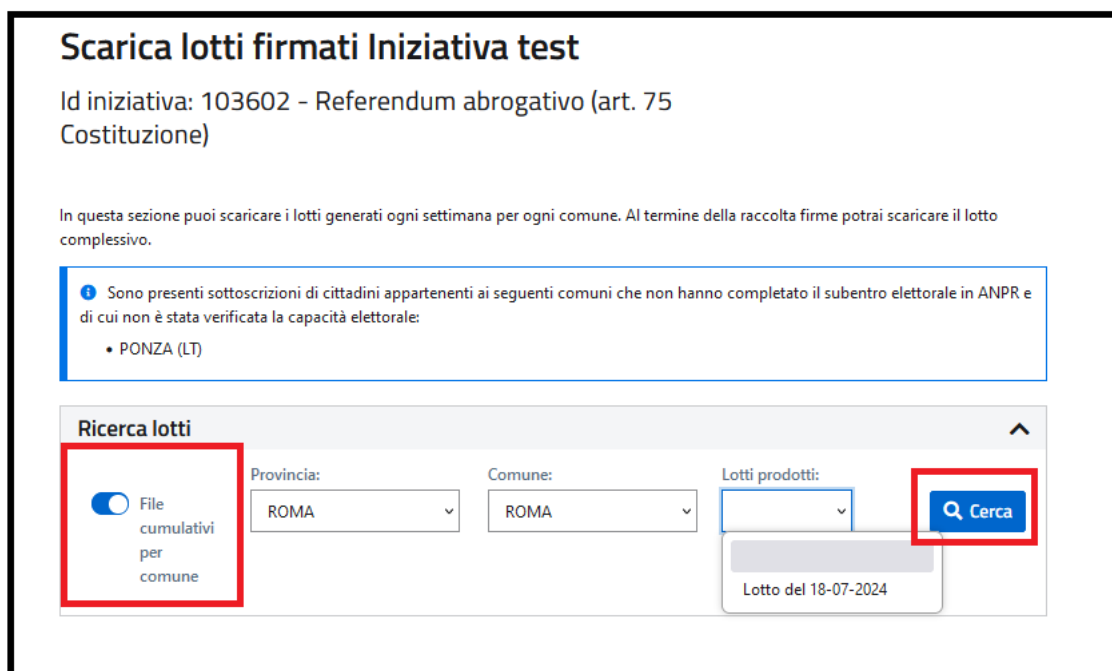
Scarica lotti firmati Iniziativa test

Id iniziativa: 103602 - Referendum abrogativo (art. 75 Costituzione)

In questa sezione puoi scaricare i lotti generati ogni settimana per ogni comune. Al termine della raccolta firme potrai scaricare il lotto complessivo.

Sono presenti sottoscrizioni di cittadini appartenenti ai seguenti comuni che non hanno completato il subentro elettorale in ANPR e di cui non è stata verificata la capacità elettorale:

• PONZA (LT)

Ricerca lotti

File cumulativi per comune

Provincia:
ROMA

Comune:
ROMA

Lotti prodotti:

Lotto del 18-07-2024

Cerca